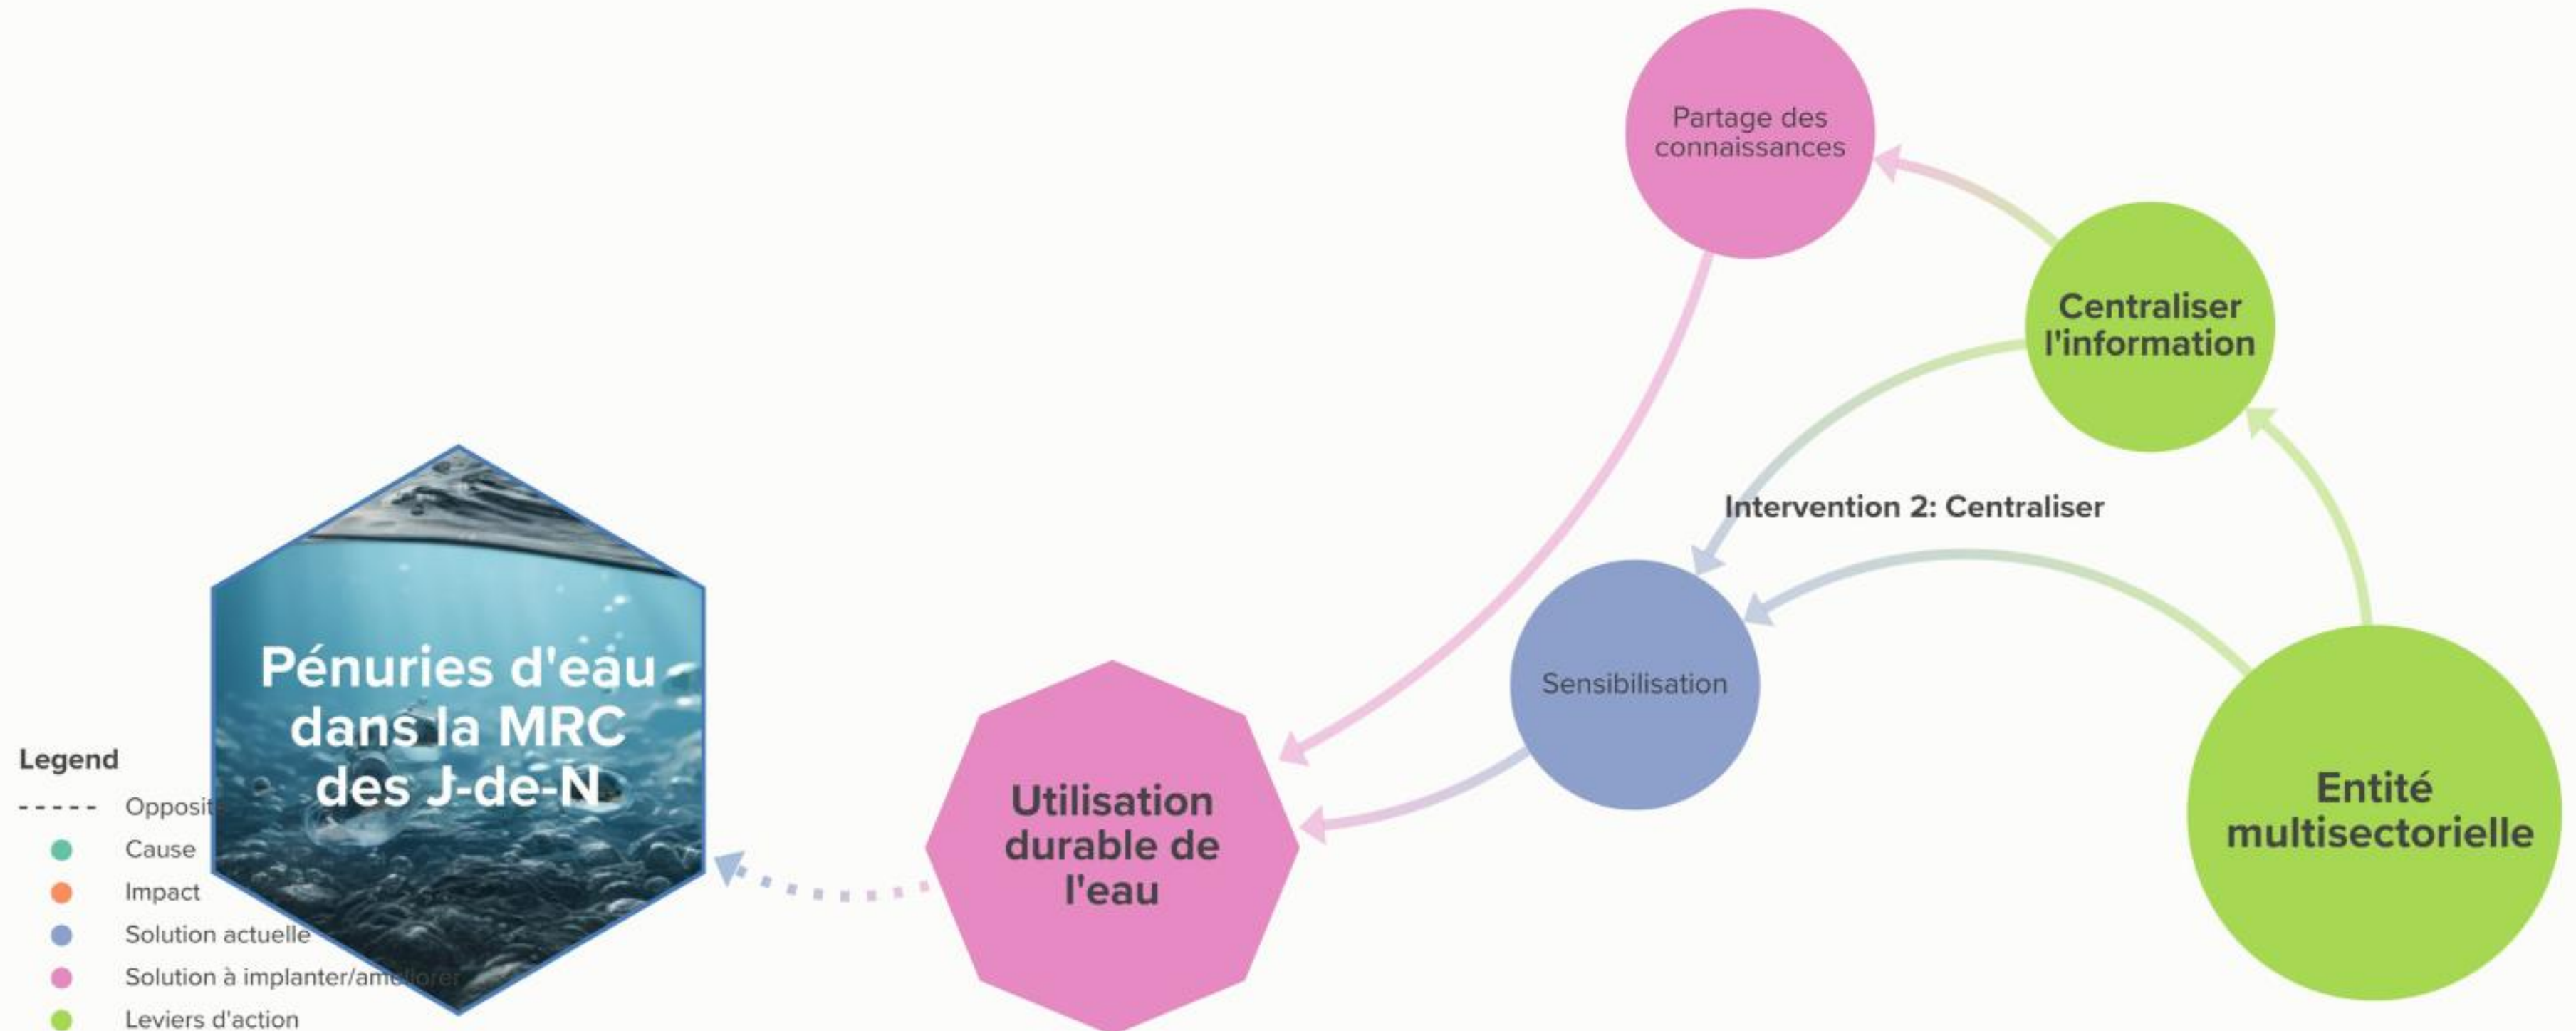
Partage des connaissances

Centraliser l'information

Intervention 2: Centraliser

Sensibilisation

Pénuries d'eau dans la MRC des J-de-N

Utilisation durable de l'eau

Entité multisectorielle

Legend
Opposit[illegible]
Cause
Impact
Solution actuelle
Solution à implanter/am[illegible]
Leviers d'action